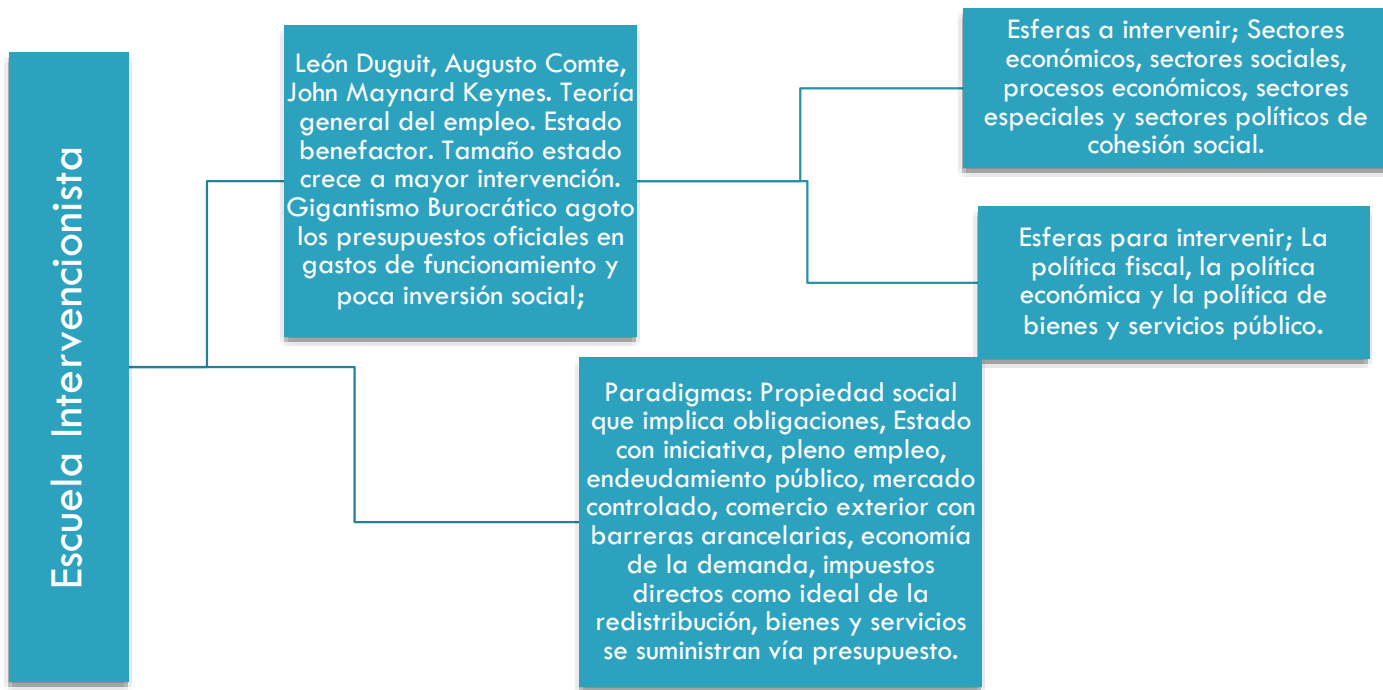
Escuela Intervencionista

León Duguit, Augusto Comte, John Maynard Keynes. Teoría general del empleo. Estado benefactor. Tamaño estado crece a mayor intervención. Gigantismo Burocrático agoto los presupuestos oficiales en gastos de funcionamiento y poca inversión social;

Esferas a intervenir; Sectores económicos, sectores sociales, procesos económicos, sectores especiales y sectores políticos de cohesión social.

Esferas para intervenir; La política fiscal, la política económica y la política de bienes y servicios público.

Paradigmas: Propiedad social que implica obligaciones, Estado con iniciativa, pleno empleo, endeudamiento público, mercado controlado, comercio exterior con barreras arancelarias, economía de la demanda, impuestos directos como ideal de la redistribución, bienes y servicios se suministran vía presupuesto.